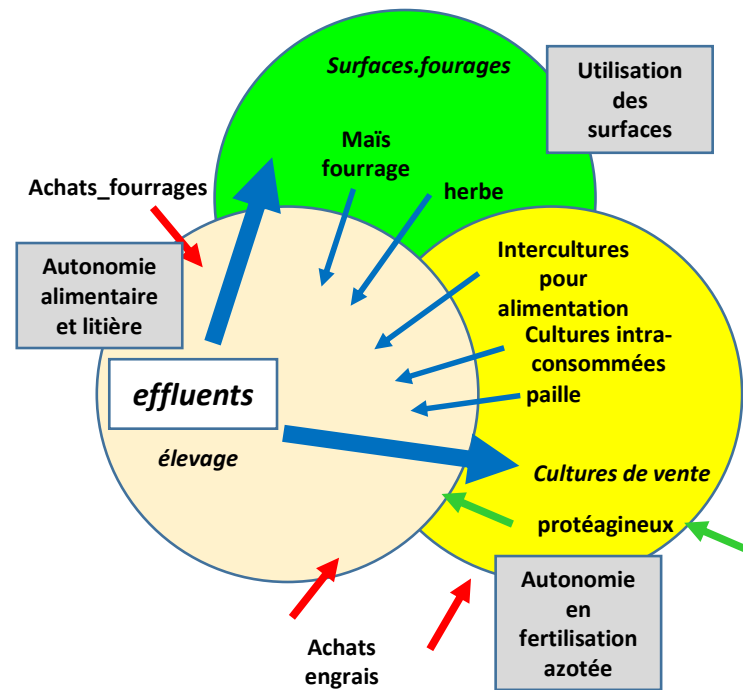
Surfaces.fourages

Utilisation des surfaces

Maïs fourrage

herbe

Achats_fourrages

Autonomie alimentaire et litière

Intercultures pour alimentation

Cultures intra-consommées

paille

effluents

élevage

Cultures de vente

protéagineux

Autonomie en fertilisation azotée

Achats engrais